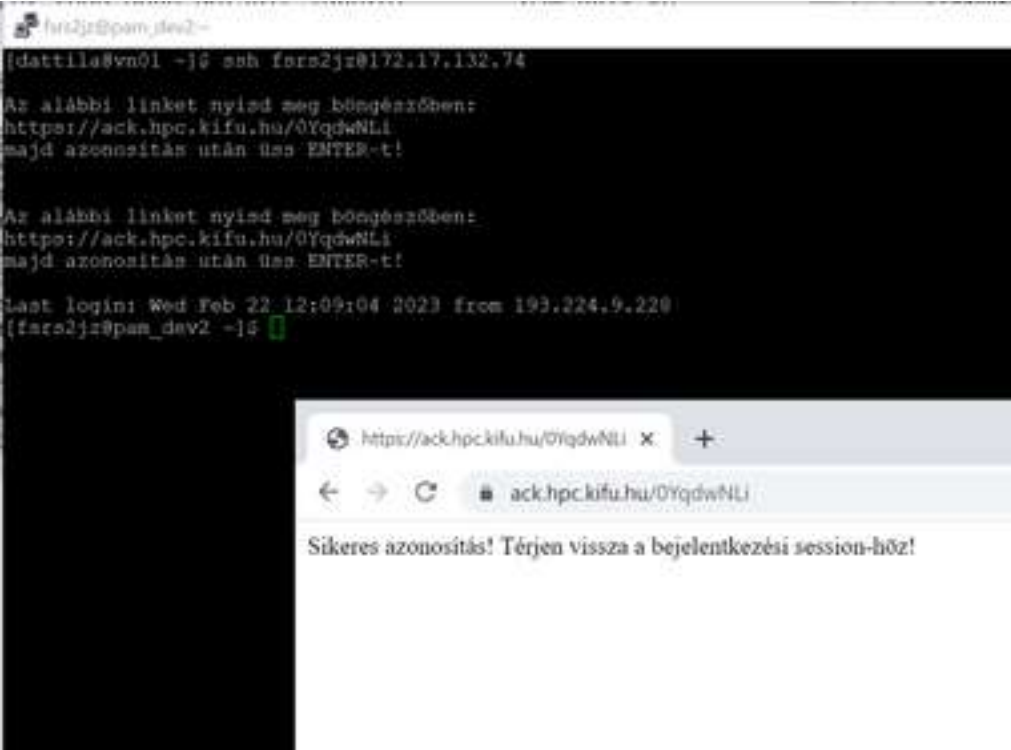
fsrs2jz@pam_dev2:~

[dattila@vn01 ~]$ ssh fsrs2jz@172.17.132.74

Az alábbi linket nyisd meg böngészőben:
https://ack.hpc.kifu.hu/0YqdwNLi
majd azonosítás után üss ENTER-t!

Az alábbi linket nyisd meg böngészőben:
https://ack.hpc.kifu.hu/0YqdwNLi
majd azonosítás után üss ENTER-t!

Last login: Wed Feb 22 12:09:04 2023 from 193.224.9.220
[fsrs2jz@pam_dev2 ~]$

https://ack.hpc.kifu.hu/0YqdwNLi ×

ack.hpc.kifu.hu/0YqdwNLi

Sikeres azonosítás! Térjen vissza a bejelentkezési session-höz!